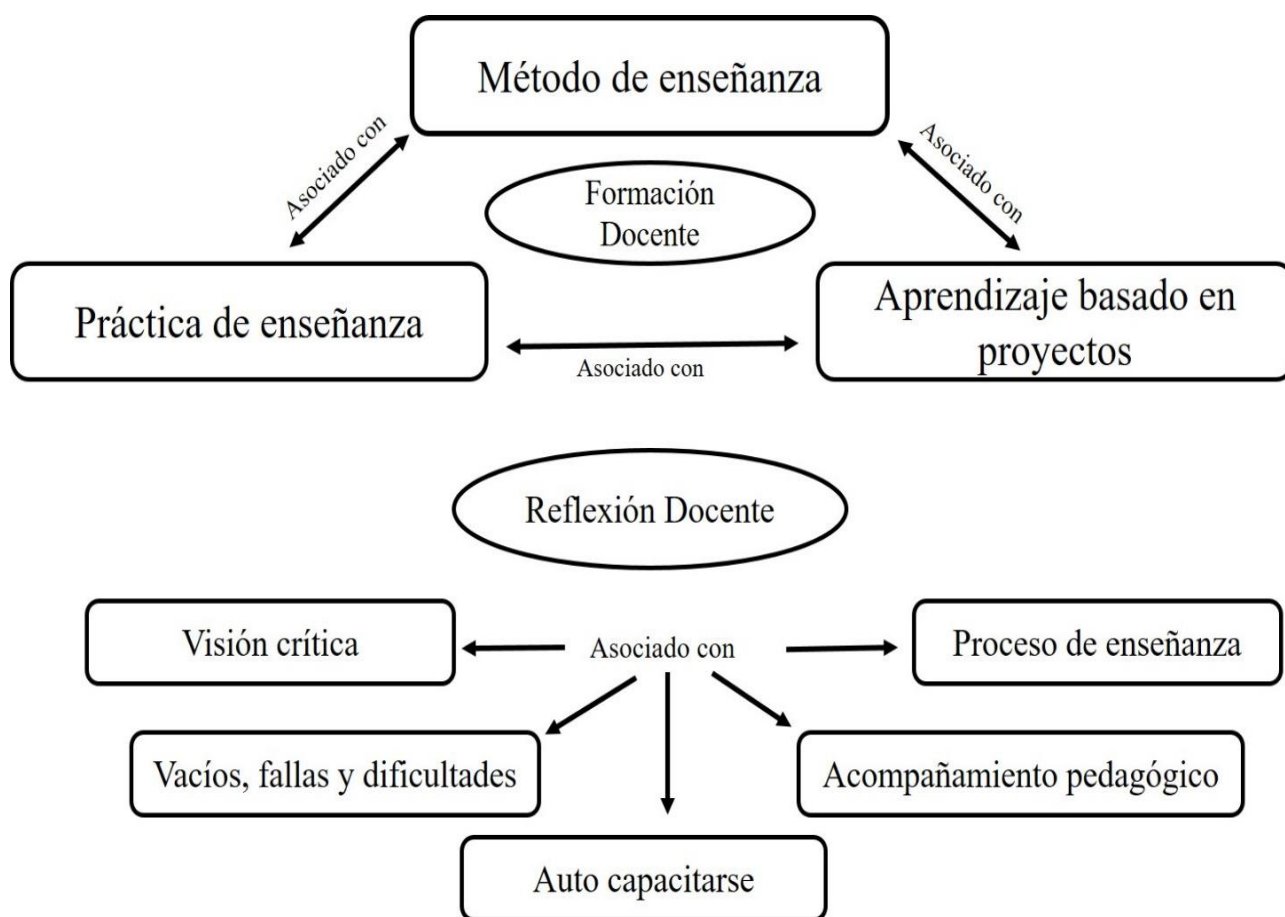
Método de enseñanza

Asociado con

Asociado con

Formación Docente

Práctica de enseñanza

Asociado con

Aprendizaje basado en proyectos

Reflexión Docente

Visión crítica

Asociado con

Proceso de enseñanza

Vacíos, fallas y dificultades

Acompañamiento pedagógico

Auto capacitarse